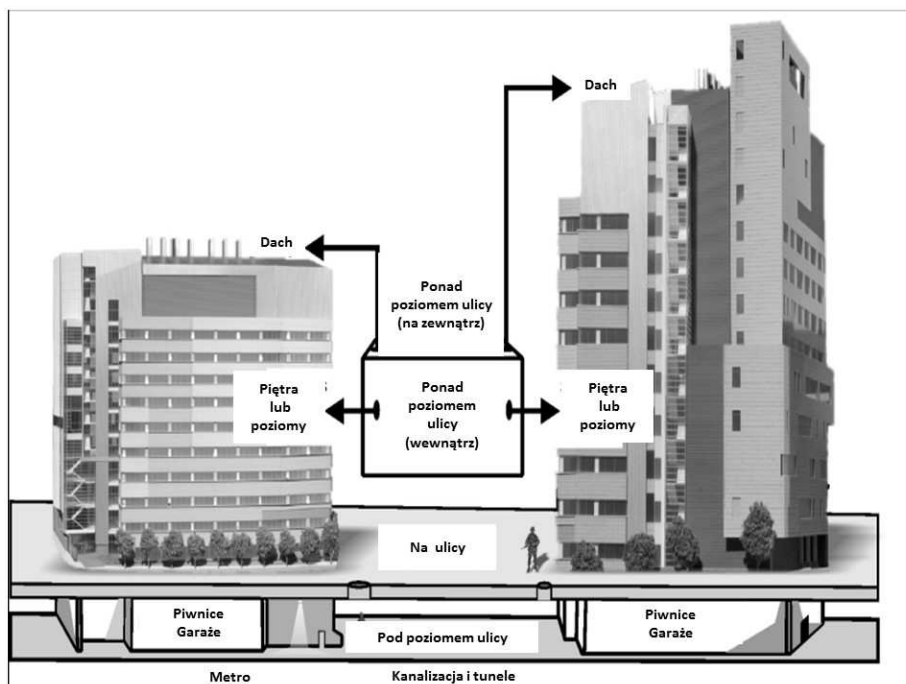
Dach

Dach

Ponad poziomem ulicy (na zewnątrz)

Piętra lub poziomy

Ponad poziomem ulicy (wewnątrz)

Piętra lub poziomy

Na ulicy

Piwnice Garaże

Pod poziomem ulicy

Piwnice Garaże

Metro

Kanalizacja i tunele